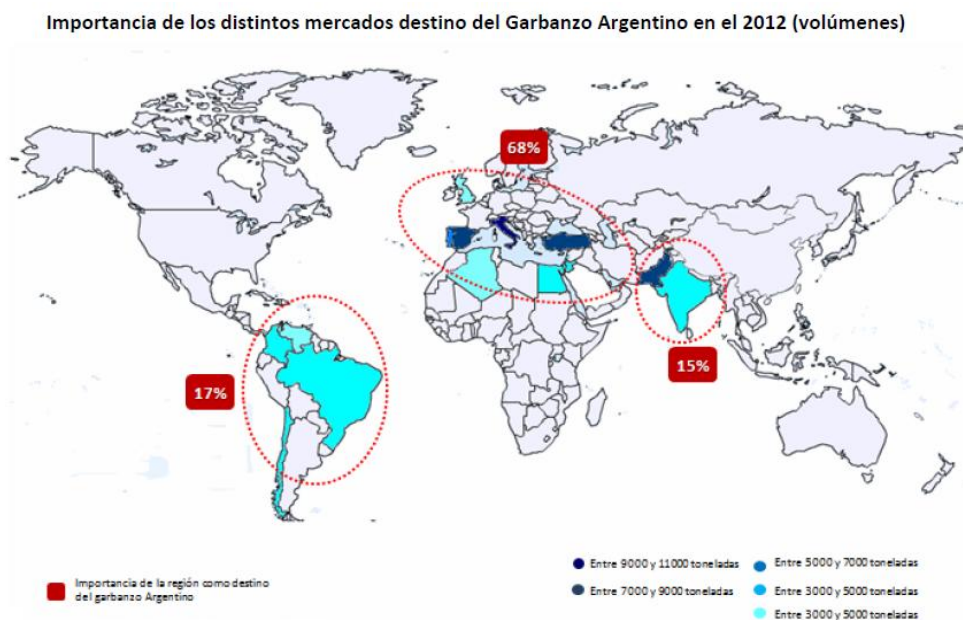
Importancia de los distintos mercados destino del Garbanzo Argentino en el 2012 (volúmenes)

68%

17%

15%

Importancia de la región como destino del garbanzo Argentino

Entre 9000 y 11000 toneladas

Entre 7000 y 9000 toneladas

Entre 5000 y 7000 toneladas

Entre 3000 y 5000 toneladas

Entre 3000 y 5000 toneladas